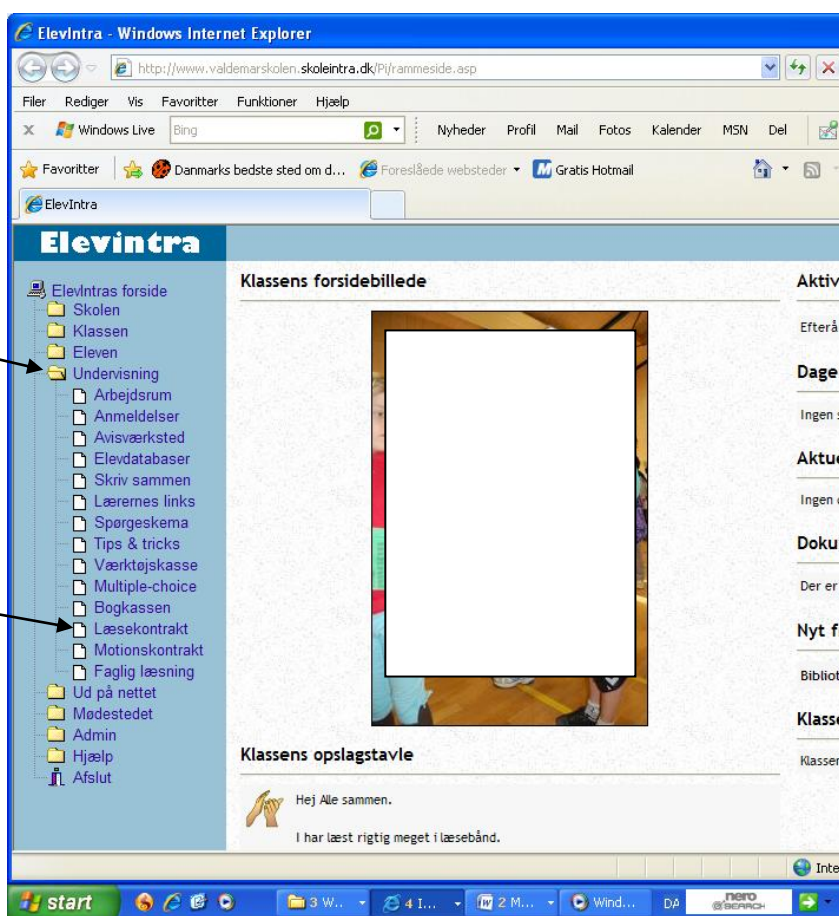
ElevIntra - Windows Internet Explorer

http://www.valdemarskolen.skoleintra.dk/Pi/rammeside.asp

Filer Rediger Vis Favoritter Funktioner Hjælp

Windows Live Bing Nyheder Profil Mail Fotos Kalender MSN Del

Favoritter Danmarks bedste sted om d... Foreslåede websteder Gratis Hotmail

ElevIntra

Elevintra

ElevIntras forside
Skolen
Klassen
Eleven
Undervisning
Arbejdsrum
Anmeldelser
Avisværksted
Elevdatabaser
Skriv sammen
Lærernes links
Spørgeskema
Tips & tricks
Værktøjskasse
Multiple-choice
Bogkassen
Læsekontrakt
Motionskontrakt
Faglig læsning
Ud på nettet
Mødestedet
Admin
Hjælp
Afslut

Klassens forsidebillede

Klassens opslagstavle

Hej Alle sammen.

I har læst rigtig meget i læsebånd.

Aktiv
Efterå
Dage
Ingen
Aktu
Ingen
Doku
Der er
Nyt f
Bibliot
Klass
Klassen

Inte

start 3 W... 4 I... 2 M... Wind... DA nero SEARCH